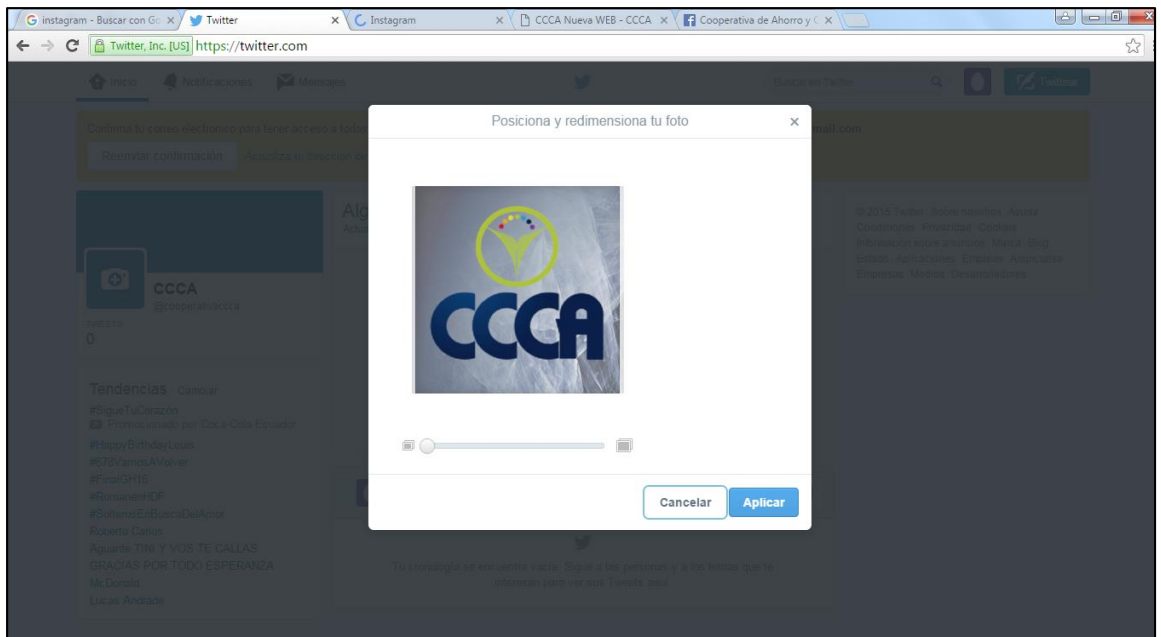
instagram - Buscar con Go ×
Twitter ×
Instagram ×
CCCA Nueva WEB - CCCA ×
Cooperativa de Ahorro y ( ×

Twitter, Inc. [US] https://twitter.com

Inicio
Notificaciones
Mensajes
Buscar en Twitter
Twittear

Confirma tu correo electrónico para tener acceso a todas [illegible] mail.com
Reenviar confirmación
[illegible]

CCCA
@cooperativaccca
TWEETS
0

Tendencias · Cambiar
#SigueTuCorazón
Promocionado por @CocaColaEcuador
#HappyBirthdayLouis
#6YearsAVolver
#FinalGH16
#RomanenHDF
#SoñamosEnBuscaDelAmor
Roberto Carlos
Aguante TINI Y VOS TE CALLAS
GRACIAS POR TODO ESPERANZA
McDonald
Lucas Andrade

Alg
Actu

© 2016 Twitter Sobre nosotros Ayuda Condiciones Privacidad Cookies Información sobre anuncios Marca Blog Estado Aplicaciones Empleos Anunciarse Empresas Medios Desarrolladores

Tu cronología se encuentra vacía. Sigue a las personas y a los temas que te interesan para ver sus Tweets aquí.

Posiciona y redimensiona tu foto
×
CCCA
Cancelar
Aplicar